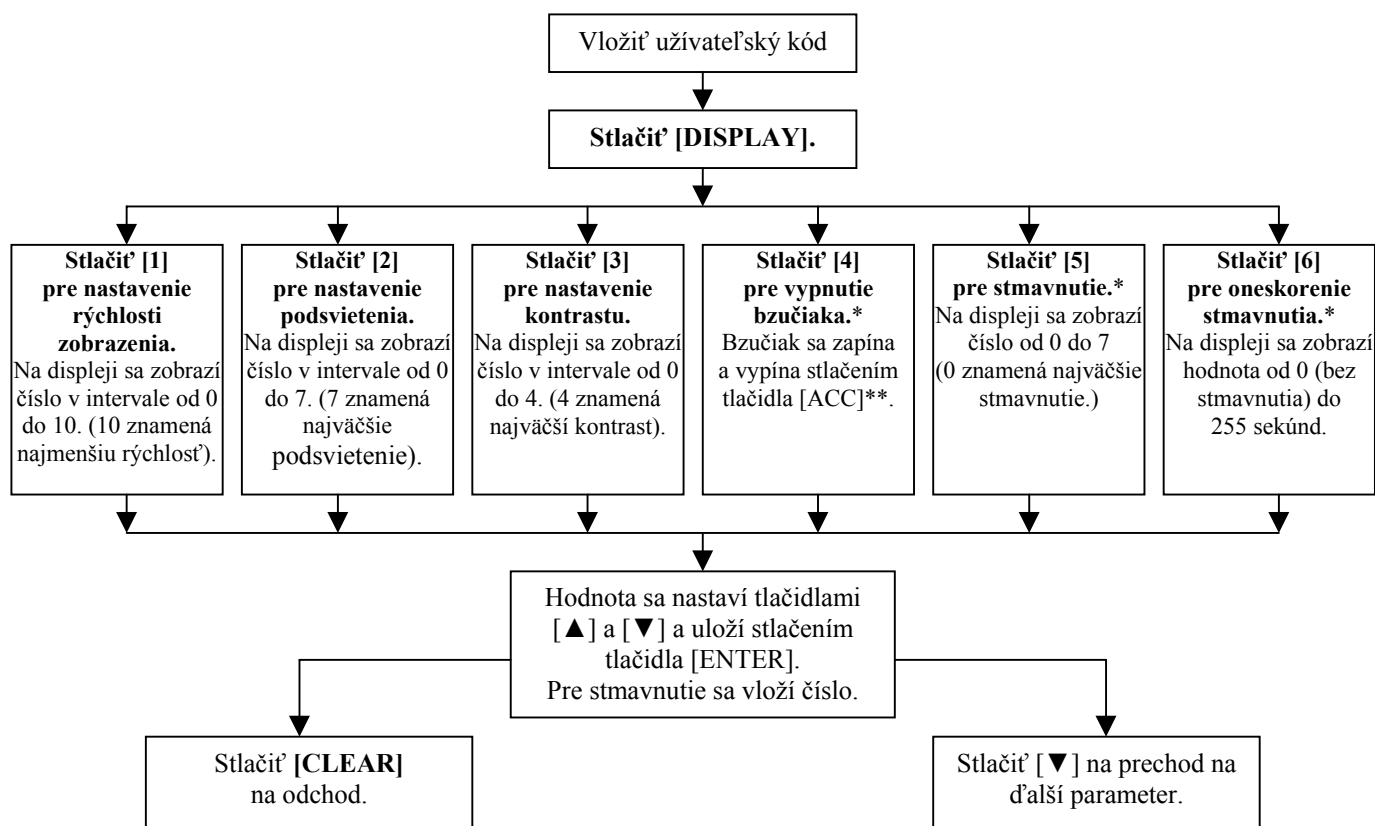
Vložiť užívateľský kód

**Stlačiť [DISPLAY].**

**Stlačiť [1] pre nastavenie rýchlosti zobrazenia.** Na displeji sa zobrazí číslo v intervale od 0 do 10. (10 znamená najmenšiu rýchlosť).

**Stlačiť [2] pre nastavenie podsvietenia.** Na displeji sa zobrazí číslo v intervale od 0 do 7. (7 znamená najväčšie podsvietenie).

**Stlačiť [3] pre nastavenie kontrastu.** Na displeji sa zobrazí číslo v intervale od 0 do 4. (4 znamená najväčší kontrast).

**Stlačiť [4] pre vypnutie bzučiaka.*** Bzučiak sa zapína a vypína stlačením tlačidla [ACC]**.

**Stlačiť [5] pre stmavnutie.*** Na displeji sa zobrazí číslo od 0 do 7 (0 znamená najväčšie stmavnutie.)

**Stlačiť [6] pre oneskorenie stmavnutia.*** Na displeji sa zobrazí hodnota od 0 (bez stmavnutia) do 255 sekúnd.

Hodnota sa nastaví tlačidlami [▲] a [▼] a uloží stlačením tlačidla [ENTER]. Pre stmavnutie sa vloží číslo.

Stlačiť **[CLEAR]** na odchod.

Stlačiť [▼] na prechod na ďalší parameter.